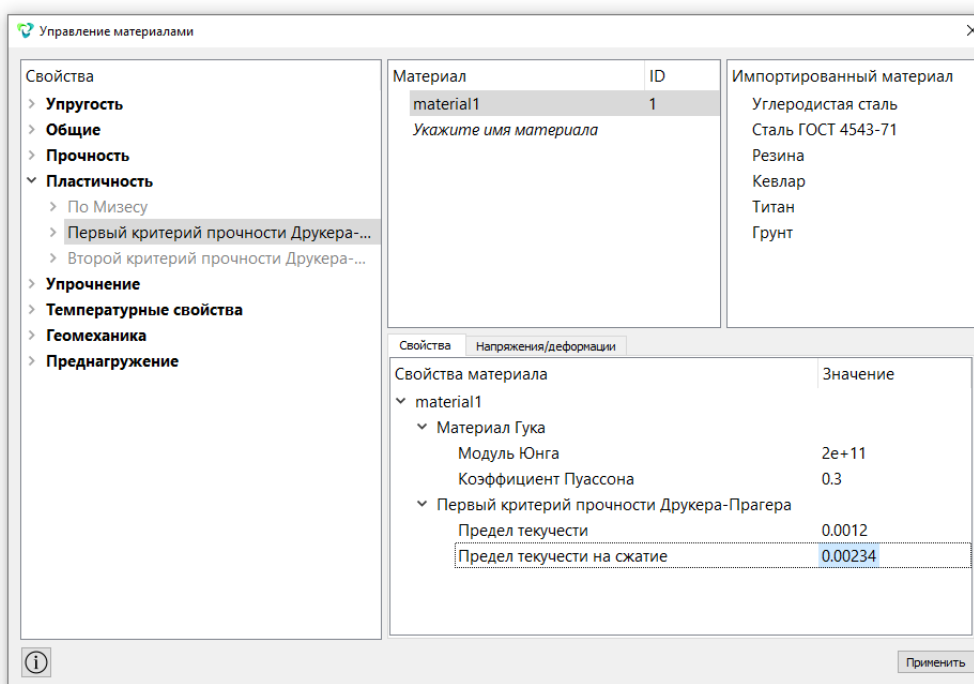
Управление материалами

Свойства
Упругость
Общие
Прочность
Пластичность
По Мизесу
Первый критерий прочности Друкера-...
Второй критерий прочности Друкера-...
Упрочнение
Температурные свойства
Геомеханика
Преднагружение

| Материал | ID |
|---|---|
| material1 | 1 |
| Укажите имя материала | |

Импортированный материал
Углеродистая сталь
Сталь ГОСТ 4543-71
Резина
Кевлар
Титан
Грунт

Свойства | Напряжения/деформации

| Свойства материала | Значение |
|---|---|
| material1 | |
| Материал Гука | |
| Модуль Юнга | 2e+11 |
| Коэффициент Пуассона | 0.3 |
| Первый критерий прочности Друкера-Прагера | |
| Предел текучести | 0.0012 |
| Предел текучести на сжатие | 0.00234 |

Применить